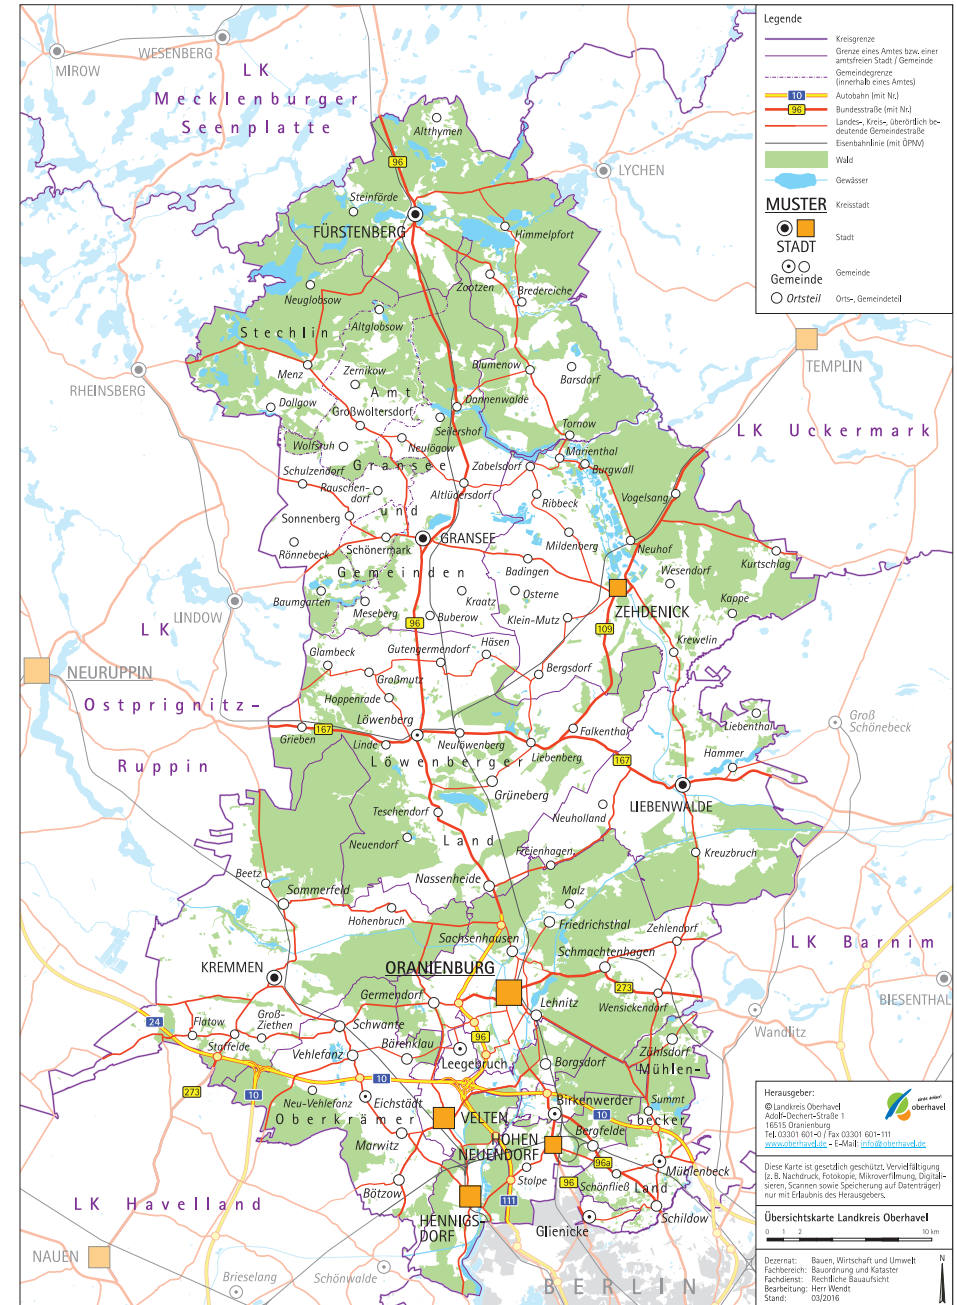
Legende

Kreisgrenze
Grenze eines Amtes bzw. einer amtsfreien Stadt / Gemeinde
Gemeindegrenze (innerhalb eines Amtes)
10 Autobahn (mit Nr.)
96 Bundesstraße (mit Nr.)
Landes-, Kreis-, überörtlich bedeutende Gemeindestraße
Eisenbahnlinie (mit ÖPNV)
Wald
Gewässer
MUSTER Kreisstadt
STADT Stadt
Gemeinde Gemeinde
Ortsteil Orts-, Gemeindeteil

MIROW
WESENBERG
LK Mecklenburger Seenplatte
Althymen
96
LYCHEN
Steinförde
FÜRSTENBERG
Himmelpfort
Neuglobsow
Zootzen
Bredereiche
Stechlin
Altglobsow
TEMPLIN
RHEINSBERG
Menz
Zernikow
Blumenow
Barsdorf
Amt
Dollgow
Großwoltersdorf
Dannenwalde
Seilershof
Tornow
LK Uckermark
Wolfsruh
Neulögow
Marienthal
Schulzendorf
Gransee
Zabelsdorf
Burgwall
Rauschendorf
Altlüdersdorf
Vogelsang
Ribbeck
und
Sonnenberg
GRANSEE
Mildenberg
Neuhof
Rönnebeck
Schönermark
Kurtschlag
Gemeinden
Badingen
Wesendorf
Baumgarten
Osterne
Kraatz
Kappe
LINDOW
ZEHDENICK
Meseberg
96
Buberow
Klein-Mutz
LK
109
Krewelin
NEURUPPIN
Glambeck
Gutengermendorf
Häsen
Großmutz
Bergsdorf
Ostprignitz-
Hoppenrade
Löwenberg
Liebenthal
Falkenthal
167
Grieben
Groß Schönebeck
Linde
Neulöwenberg
Ruppin
Hammer
Löwenberger
Liebenberg
167
LIEBENWALDE
Grüneberg
Teschendorf
Neuholland
Neuendorf
Land
Kreuzbruch
Freienhagen
Beetz
Sommerfeld
Nassenheide
Malz
Hohenbruch
Friedrichsthal
Zehlendorf
Sachsenhausen
LK Barnim
KREMMEN
ORANIENBURG
Schmachtenhagen
273
Germendorf
BIESENTHAL
Lehnitz
Wensickendorf
Groß-Ziethen
Flatow
24
Schwante
Wandlitz
Staffelde
96
Bärenklau
Zühlsdorf
Vehlefanz
Leegebruch
Borgsdorf
Mühlen-
273
10
Neu-Vehlefanz
Eichstädt
10
Birkenwerder
Summt
Oberkrämer
VELTEN
10
becker
Bergfelde
Marwitz
HOHEN NEUENDORF
96a
Mühlenbeck
Stolpe
96
Schönfließ
Land
Bötzow
111
LK Havelland
Schildow
HENNIGSDORF
Glienicke
NAUEN
Brieselang
Schönwalde
BERLIN

Herausgeber:
© Landkreis Oberhavel
Adolf-Dechert-Straße 1
16515 Oranienburg
Tel. 03301 601-0 / Fax 03301 601-111
www.oberhavel.de - E-Mail: info@oberhavel.de
oberhavel

Diese Karte ist gesetzlich geschützt. Vervielfältigung (z. B. Nachdruck, Fotokopie, Mikroverfilmung, Digitalisieren, Scannen sowie Speicherung auf Datenträger) nur mit Erlaubnis des Herausgebers.

Übersichtskarte Landkreis Oberhavel
0 1 2 10 km

Dezernat: Bauen, Wirtschaft und Umwelt
Fachbereich: Bauordnung und Kataster
Fachdienst: Rechtliche Bauaufsicht
Bearbeitung: Herr Wendt
Stand: 03/2016
N